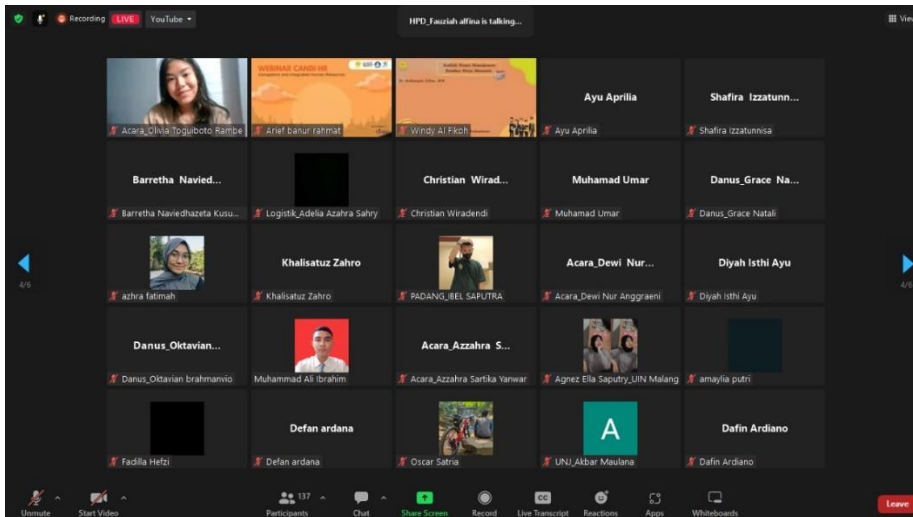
Recording LIVE YouTube

HPD_Fauziah alfina is talking...

View

WEBINAR CANDI HR

Acara_Olivia Toguiboto Rambe

Arief banur rahmat

Windy Al Fikoh

Ayu Aprilia

Ayu Aprilia

Shafira Izzatunn...

Shafira Izzatunnisa

Barretha Navied...

Barretha Naviedhazeta Kusu...

Logistik_Adelia Azahra Sahry

Christian Wirad...

Christian Wiradendi

Muhamad Umar

Muhamad Umar

Danus_Grace Na...

Danus_Grace Natali

4/6

azhra fatimah

Khalisatuz Zahro

Khalisatuz Zahro

PADANG_IBEL SAPUTRA

Acara_Dewi Nur...

Acara_Dewi Nur Anggraeni

Diyah Isthi Ayu

Diyah Isthi Ayu

4/6

Danus_Oktavian...

Danus_Oktavian brahmanvio

Muhammad Ali Ibrahim

Acara_Azzahra S...

Acara_Azzahra Sartika Yanwar

Agnez Ella Saputry_UIN Malang

amaylia putri

Fadilla Hefzi

Defan ardana

Defan ardana

Oscar Satria

A

UNJ_Akbar Maulana

Dafin Ardiano

Dafin Ardiano

Unmute

Start Video

137

Participants

Chat

Share Screen

Record

CC

Live Transcript

Reactions

Apps

Whiteboards

Leave